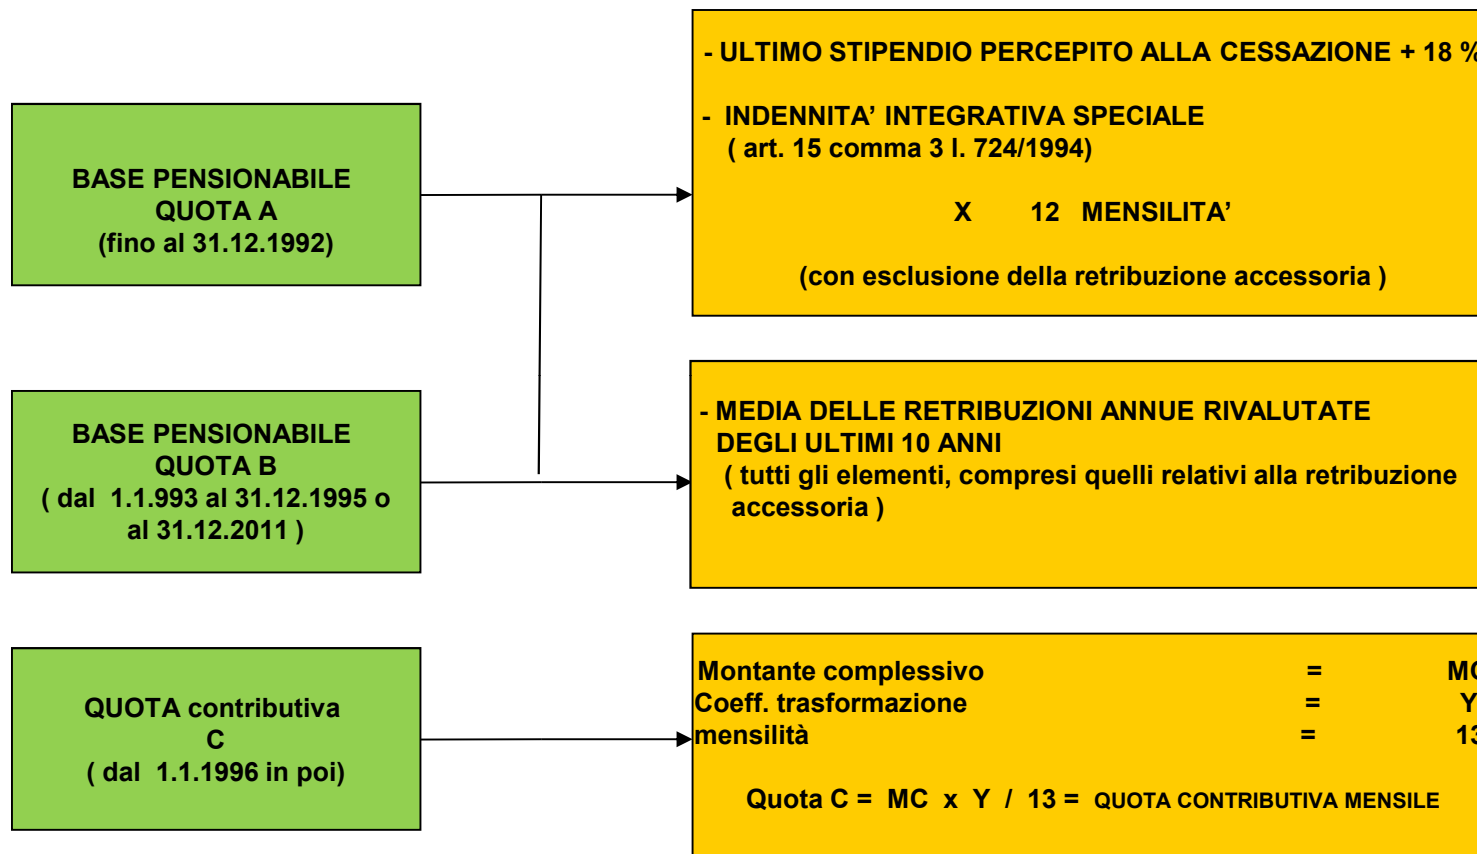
BASE PENSIONABILE
QUOTA A
(fino al 31.12.1992)

- ULTIMO STIPENDIO PERCEPITO ALLA CESSAZIONE + 18 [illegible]

- INDENNITA' INTEGRATIVA SPECIALE
( art. 15 comma 3 l. 724/1994)

X 12 MENSILITA'

(con esclusione della retribuzione accessoria )

BASE PENSIONABILE
QUOTA B
( dal 1.1.993 al 31.12.1995 o al 31.12.2011 )

- MEDIA DELLE RETRIBUZIONI ANNUE RIVALUTATE DEGLI ULTIMI 10 ANNI
( tutti gli elementi, compresi quelli relativi alla retribuzione accessoria )

QUOTA contributiva
C
( dal 1.1.1996 in poi)

Montante complessivo = MC
Coeff. trasformazione = Y
mensilità = 1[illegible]

Quota C = MC x Y / 13 = QUOTA CONTRIBUTIVA MENSILE